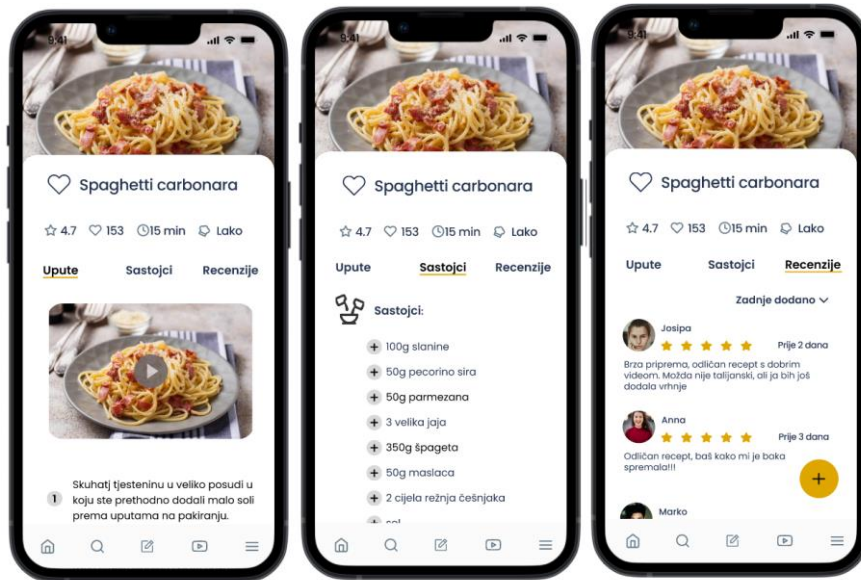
9:41

Spaghetti carbonara

4.7 153 15 min Lako

Upute Sastojci Recenzije

1 Skuhatj tjesteninu u veliko posudi u koju ste prethodno dodali malo soli prema uputama na pakiranju.

9:41

Spaghetti carbonara

4.7 153 15 min Lako

Upute Sastojci Recenzije

Sastojci:

100g slanine

50g pecorino sira

50g parmezana

3 velika jaja

350g špageta

50g maslaca

2 cijela režnja češnjaka

sol

9:41

Spaghetti carbonara

4.7 153 15 min Lako

Upute Sastojci Recenzije

Zadnje dodano

Josipa
Prije 2 dana
Brza priprema, odličan recept s dobrim videom. Možda nije talijanski, ali ja bih još dodala vrhnje

Anna
Prije 3 dana
Odličan recept, baš kako mi je baka spremala!!!

Marko

+